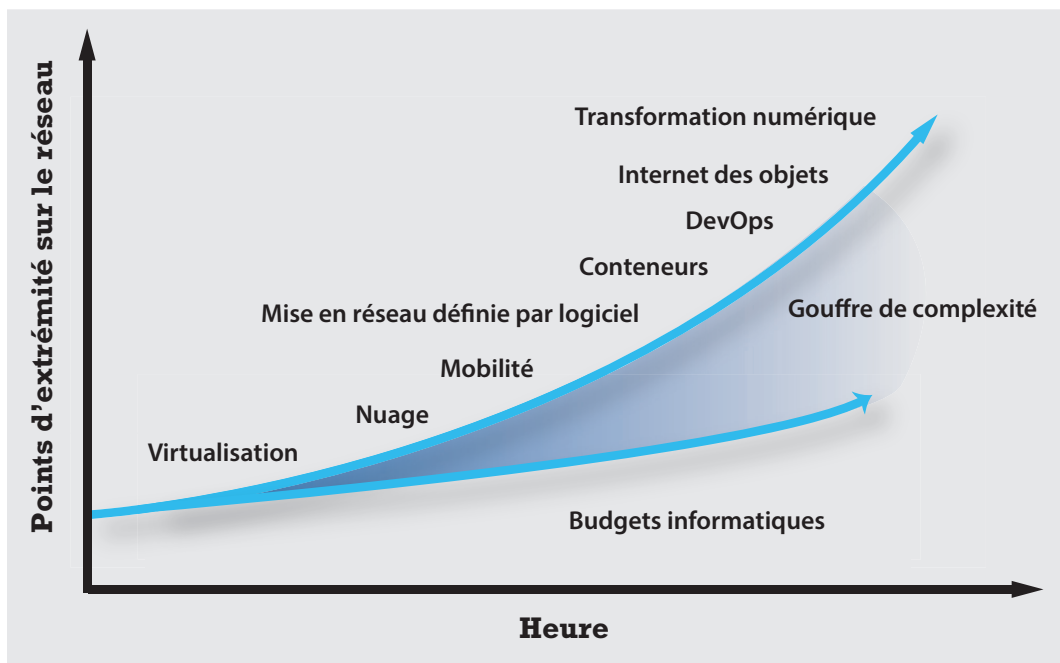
Points d’extrémité sur le réseau

Transformation numérique

Internet des objets

DevOps

Conteneurs

Mise en réseau définie par logiciel

Gouffre de complexité

Mobilité

Nuage

Virtualisation

Budgets informatiques

Heure